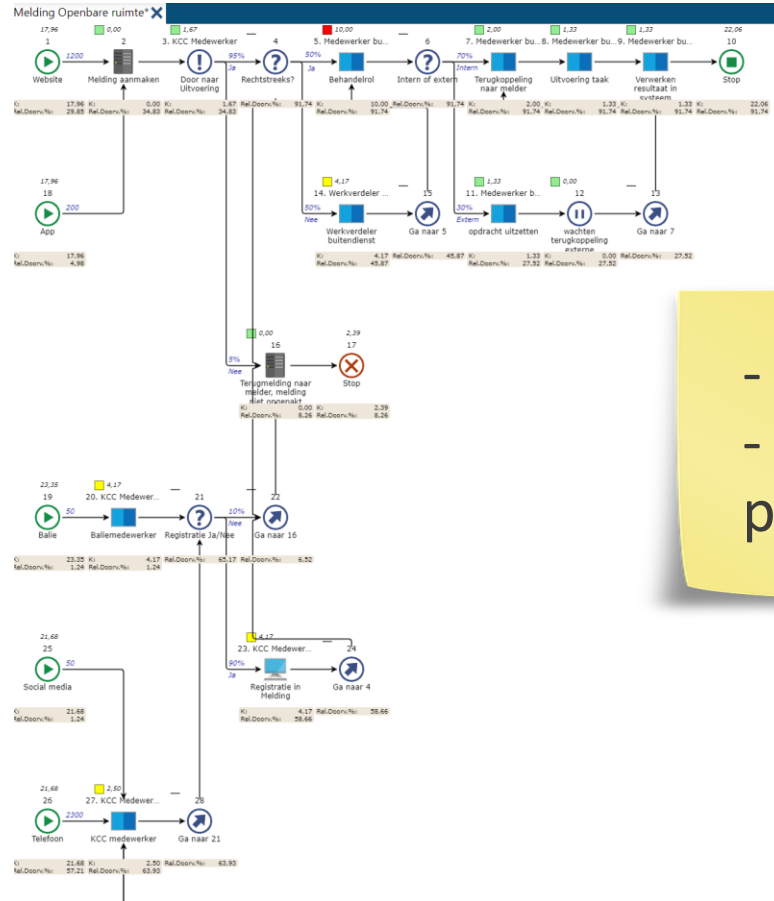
Melding Openbare ruimte*

17,96
1
Website
1200

0,00
2
Melding aanmaken

1,67
3. KCC Medewerker
Door naar Uitvoering
95%
Ja

4
Rechtstreeks?
50%
Ja

10,00
5. Medewerker bu...
Behandelrol

6
Intern of extern
70%
Intern

2,00
7. Medewerker bu...
Terugkoppeling naar melder

1,33
8. Medewerker bu...
Uitvoering taak

1,33
9. Medewerker bu...
Verwerken resultaat in systeem

22,06
10
Stop

K: 17,96 Rel.Doorv.%: 29,85
K: 0,00 Rel.Doorv.%: 34,83
K: 1,67 Rel.Doorv.%: 34,83
Rel.Doorv.%: 91,74
K: 10,00 Rel.Doorv.%: 91,74
Rel.Doorv.%: 91,74
K: 2,00 Rel.Doorv.%: 91,74
K: 1,33 Rel.Doorv.%: 91,74
K: 1,33 Rel.Doorv.%: 91,74
K: 22,06 Rel.Doorv.%: 91,74

17,96
18
App
200
K: 17,96 Rel.Doorv.%: 4,98

4,17
14. Werkverdeler ...
50%
Nee
Werkverdeler buitendienst
15
Ga naar 5
K: 4,17 Rel.Doorv.%: 45,87
Rel.Doorv.%: 45,87

1,33
11. Medewerker b...
30%
Extern
opdracht uitzetten
0,00
12
wachten terugkoppeling externe
13
Ga naar 7
K: 1,33 Rel.Doorv.%: 27,52
K: 0,00 Rel.Doorv.%: 27,52
Rel.Doorv.%: 27,52

0,00
16
5%
Nee
Terugmelding naar melder, melding niet opgepakt
2,39
17
Stop
K: 0,00 Rel.Doorv.%: 8,26
K: 2,39 Rel.Doorv.%: 8,26

23,35
19
Balie
50
4,17
20. KCC Medewer...
Baliemedewerker
21
Registratie Ja/Nee
10%
Nee
22
Ga naar 16
K: 23,35 Rel.Doorv.%: 1,24
K: 4,17 Rel.Doorv.%: 1,24
Rel.Doorv.%: 65,17
Rel.Doorv.%: 6,52

21,68
25
Social media
50
K: 21,68 Rel.Doorv.%: 1,24

4,17
23. KCC Medewer...
90%
Ja
Registratie in Melding
24
Ga naar 4
K: 4,17 Rel.Doorv.%: 58,66
Rel.Doorv.%: 58,66

21,68
26
Telefoon
2300
2,50
27. KCC Medewer...
KCC medewerker
28
Ga naar 21
K: 21,68 Rel.Doorv.%: 57,21
K: 2,50 Rel.Doorv.%: 63,93
Rel.Doorv.%: 63,93

-
-
p